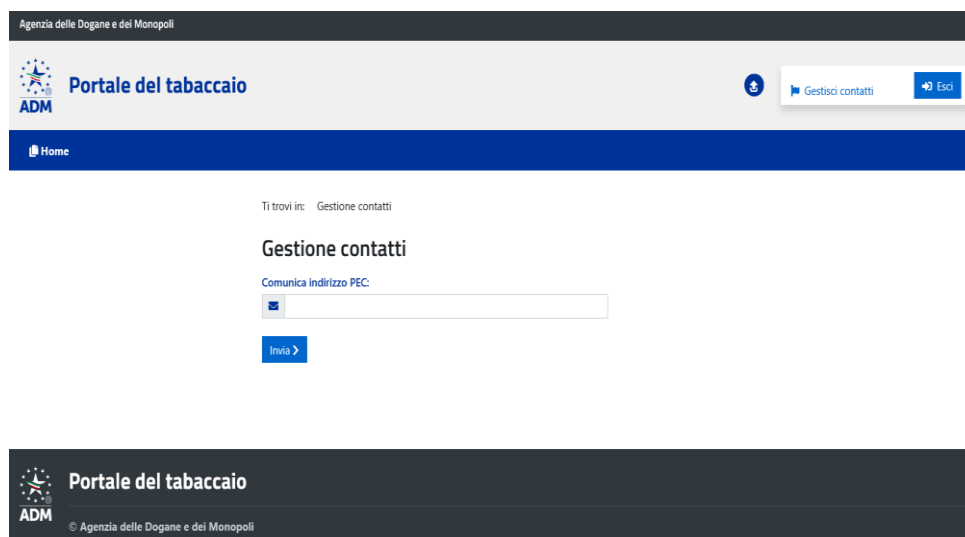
Agenzia delle Dogane e dei Monopoli

ADM

Portale del tabaccaio

Gestisci contatti

Esci

Home

Ti trovi in: Gestione contatti

Gestione contatti

Comunica indirizzo PEC:

Invia

ADM

Portale del tabaccaio

© Agenzia delle Dogane e dei Monopoli